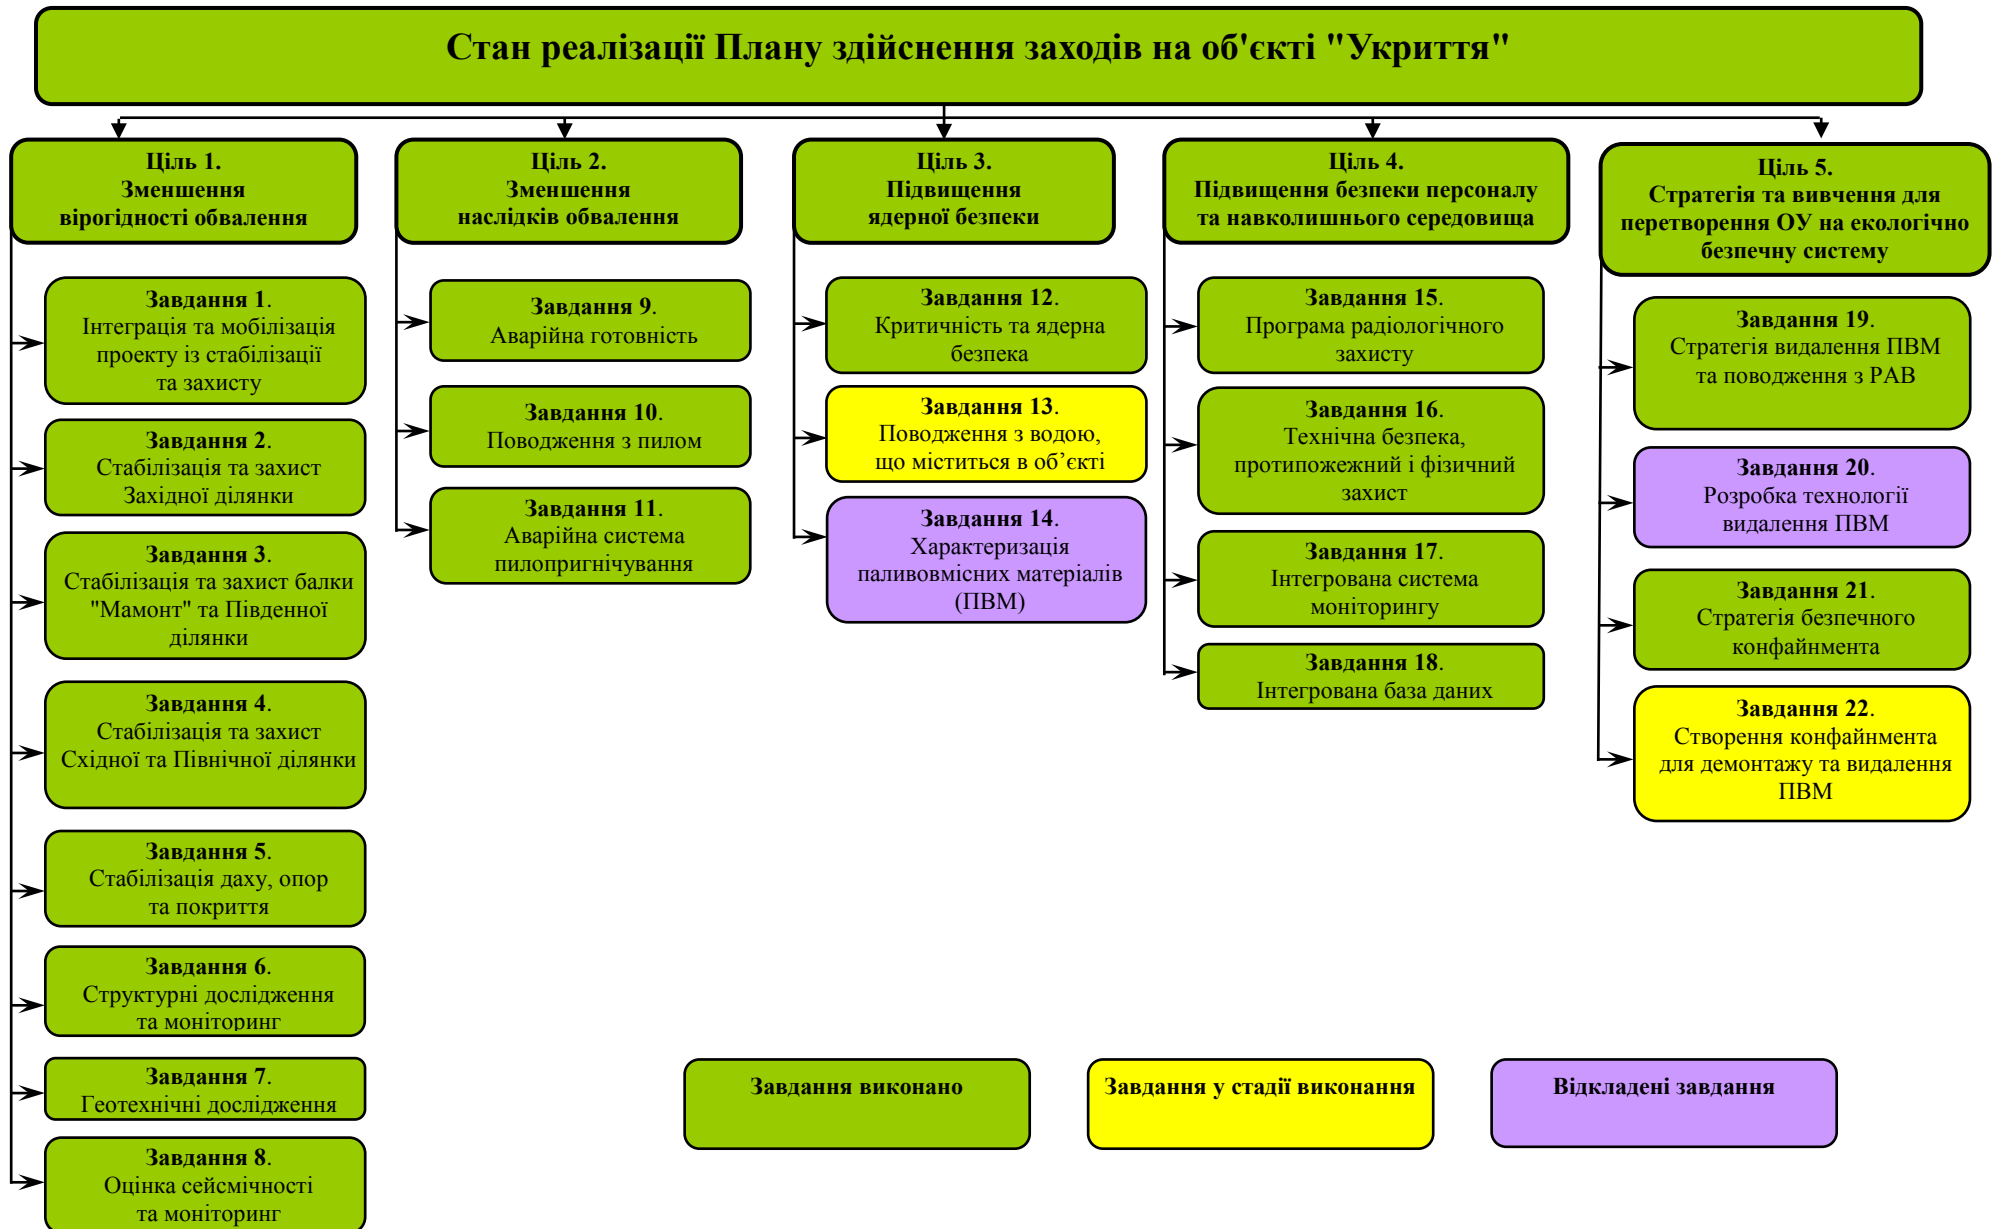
Стан реалізації Плану здійснення заходів на об'єкті "Укриття"

Ціль 1.
Зменшення вірогідності обвалення

Завдання 1.
Інтеграція та мобілізація проекту із стабілізації та захисту

Завдання 2.
Стабілізація та захист Західної ділянки

Завдання 3.
Стабілізація та захист балки "Мамонт" та Південної ділянки

Завдання 4.
Стабілізація та захист Східної та Північної ділянки

Завдання 5.
Стабілізація даху, опор та покриття

Завдання 6.
Структурні дослідження та моніторинг

Завдання 7.
Геотехнічні дослідження

Завдання 8.
Оцінка сейсмічності та моніторинг

Ціль 2.
Зменшення наслідків обвалення

Завдання 9.
Аварійна готовність

Завдання 10.
Поводження з пилом

Завдання 11.
Аварійна система пилопригнічування

Ціль 3.
Підвищення ядерної безпеки

Завдання 12.
Критичність та ядерна безпека

Завдання 13.
Поводження з водою, що міститься в об’єкті

Завдання 14.
Характеризація паливовмісних матеріалів (ПВМ)

Ціль 4.
Підвищення безпеки персоналу та навколишнього середовища

Завдання 15.
Програма радіологічного захисту

Завдання 16.
Технічна безпека, протипожежний і фізичний захист

Завдання 17.
Інтегрована система моніторингу

Завдання 18.
Інтегрована база даних

Ціль 5.
Стратегія та вивчення для перетворення ОУ на екологічно безпечну систему

Завдання 19.
Стратегія видалення ПВМ та поводження з РАВ

Завдання 20.
Розробка технології видалення ПВМ

Завдання 21.
Стратегія безпечного конфайнмента

Завдання 22.
Створення конфайнмента для демонтажу та видалення ПВМ

Завдання виконано

Завдання у стадії виконання

Відкладені завдання